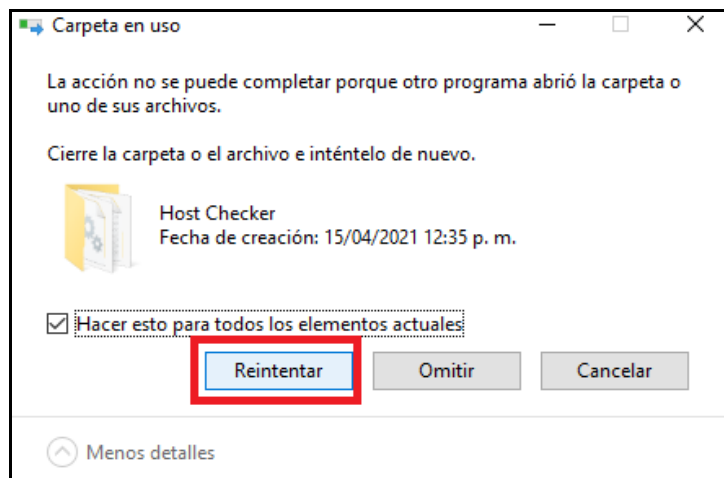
Carpeta en uso

La acción no se puede completar porque otro programa abrió la carpeta o uno de sus archivos.

Cierre la carpeta o el archivo e inténtelo de nuevo.

Host Checker
Fecha de creación: 15/04/2021 12:35 p. m.

Hacer esto para todos los elementos actuales

Reintentar

Omitir

Cancelar

Menos detalles